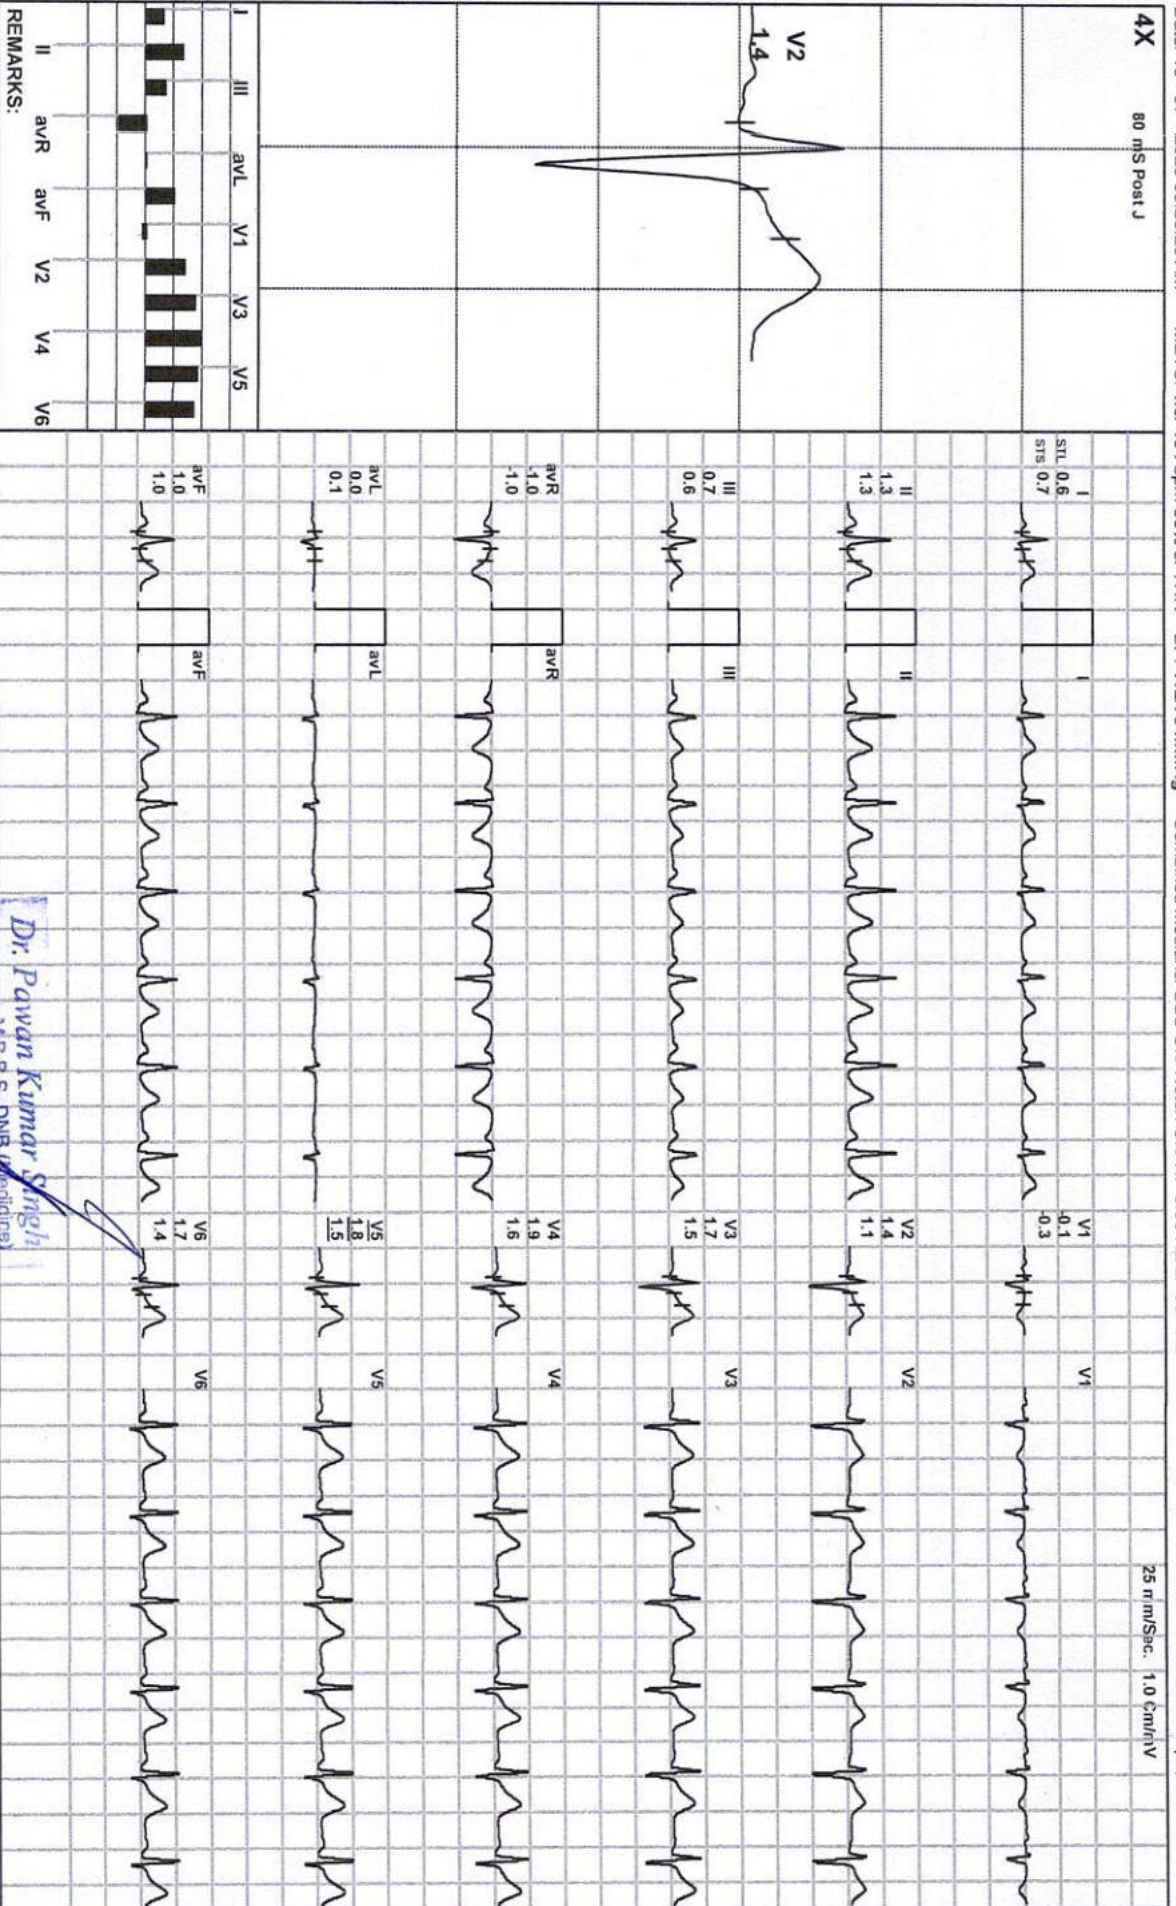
4X

80 mS Post J

V2
1.4

I III avL V1 V3 V5

II avR avF V2 V4 V6

REMARKS:

I
STL 0.6
STS 0.7

II
1.3
1.3

III
0.7
0.6

avR
-1.0
-1.0

avL
0.0
0.1

avF
1.0
1.0

I

II

III

avR

avL

avF

V1
-0.1
-0.3

V2
1.4
1.1

V3
1.7
1.5

V4
1.9
1.6

V5
1.8
1.5

V6
1.7
1.4

V1

V2

V3

V4

V5

V6

25 mm/Sec. 1.0 Cm/mV

Dr. Pawan Kumar Singh
M.B.B.S, DNB (Medicine)